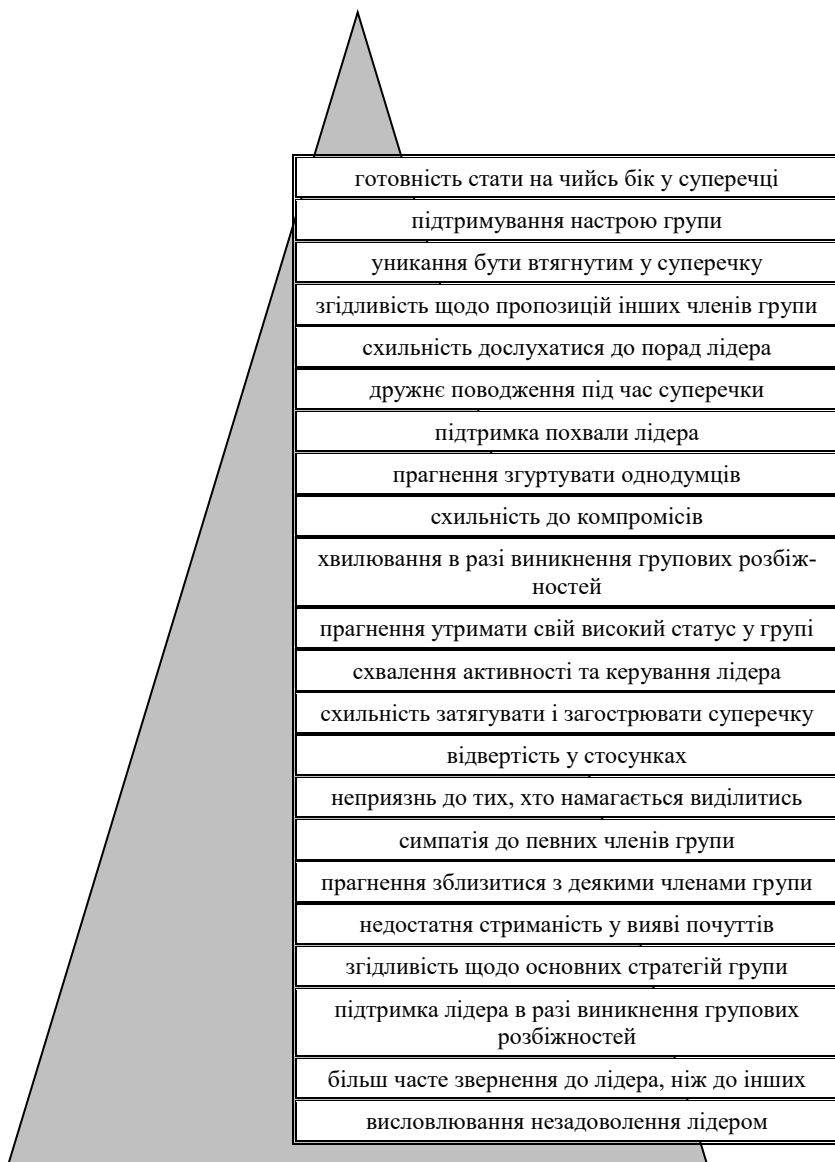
готовність стати на чийсь бік у суперечці

підтримування настрою групи

уникання бути втягнутим у суперечку

згідливість щодо пропозицій інших членів групи

схильність дослухатися до порад лідера

дружнє поводження під час суперечки

підтримка похвали лідера

прагнення згуртувати однодумців

схильність до компромісів

хвилювання в разі виникнення групових розбіжностей

прагнення утримати свій високий статус у групі

схвалення активності та керування лідера

схильність затягувати і загострювати суперечку

відвертість у стосунках

неприязнь до тих, хто намагається виділитись

симпатія до певних членів групи

прагнення зблизитися з деякими членами групи

недостатня стриманість у вияві почуттів

згідливість щодо основних стратегій групи

підтримка лідера в разі виникнення групових розбіжностей

більш часте звернення до лідера, ніж до інших

висловлювання незадоволення лідером